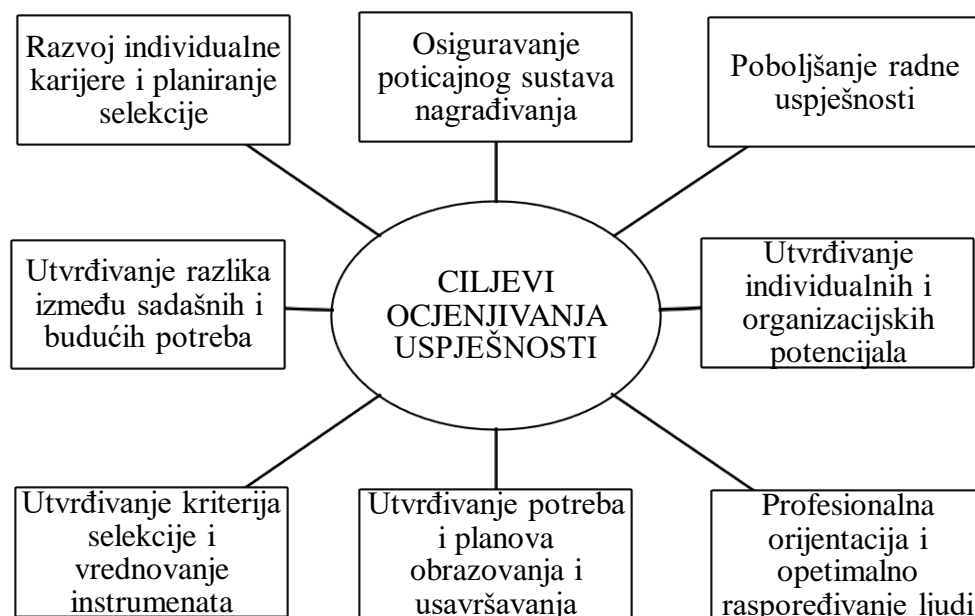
Razvoj individualne karijere i planiranje selekcije

Osiguravanje poticajnog sustava nagrađivanja

Poboljšanje radne uspješnosti

Utvrđivanje razlika između sadašnjih i budućih potreba

CILJEVI OCJENJIVANJA USPJEŠNOSTI

Utvrđivanje individualnih i organizacijskih potencijala

Utvrđivanje kriterija selekcije i vrednovanje instrumenata

Utvrđivanje potreba i planova obrazovanja i usavršavanja

Profesionalna orijentacija i opetimalno raspoređivanje ljudi